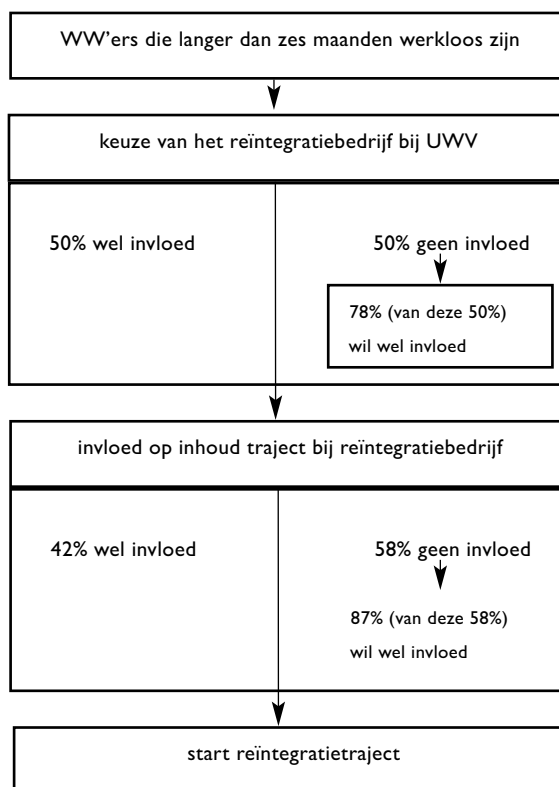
WW'ers die langer dan zes maanden werkloos zijn

keuze van het reïntegratiebedrijf bij UWV

50% wel invloed

50% geen invloed

78% (van deze 50%) wil wel invloed

invloed op inhoud traject bij reïntegratiebedrijf

42% wel invloed

58% geen invloed

87% (van deze 58%) wil wel invloed

start reïntegratietraject